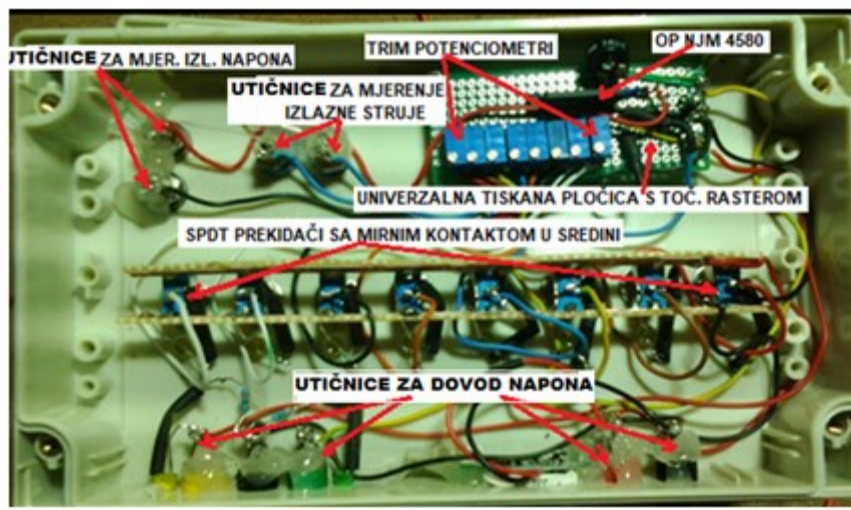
UTIČNICE ZA MJER. IZL. NAPONA

UTIČNICE ZA MJERENJE IZLAZNE STRUJE

TRIM POTENCIOMETRI

OP NJM 4580

UNIVERZALNA TISKANA PLOČICA S TOČ. RASTEROM

SPDT PREKIDAČI SA MIRNIM KONTAKTOM U SREDINI

UTIČNICE ZA DOVOD NAPONA